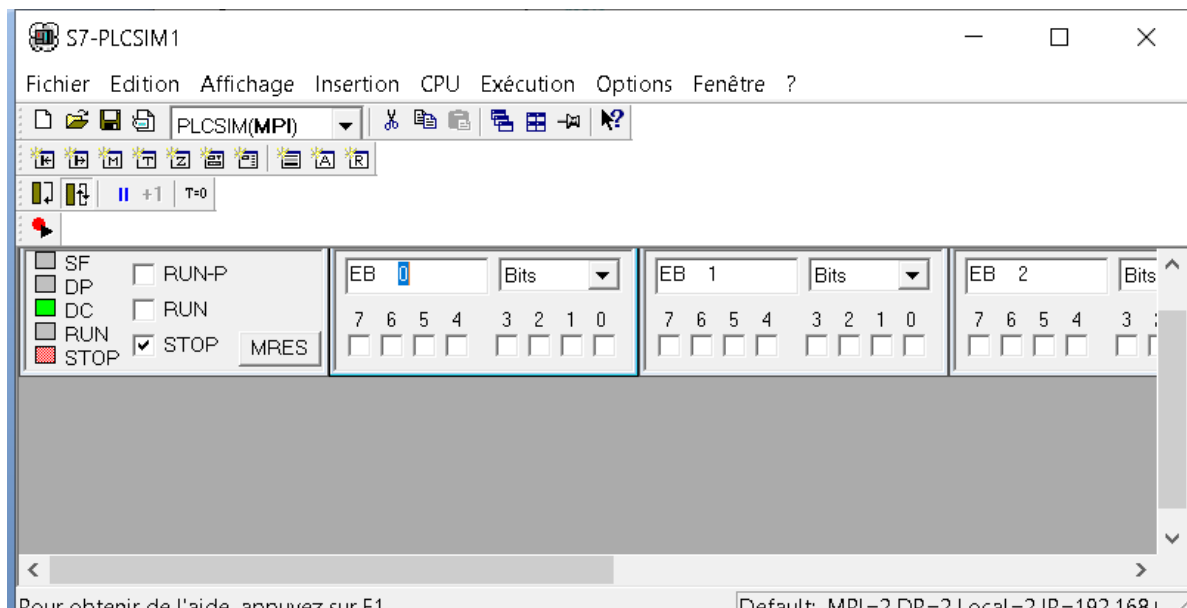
S7-PLCSIM1

Fichier Edition Affichage Insertion CPU Exécution Options Fenêtre ?

PLCSIM(MPI)

II +1 T=0

SF
DP
DC
RUN
STOP

RUN-P
RUN
STOP
MRES

EB 0
Bits
7 6 5 4 3 2 1 0

EB 1
Bits
7 6 5 4 3 2 1 0

EB 2
Bits
7 6 5 4 3

Pour obtenir de l'aide, appuyez sur F1

Default: MPI=2 DP=2 Local=2 IP=192.168.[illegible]